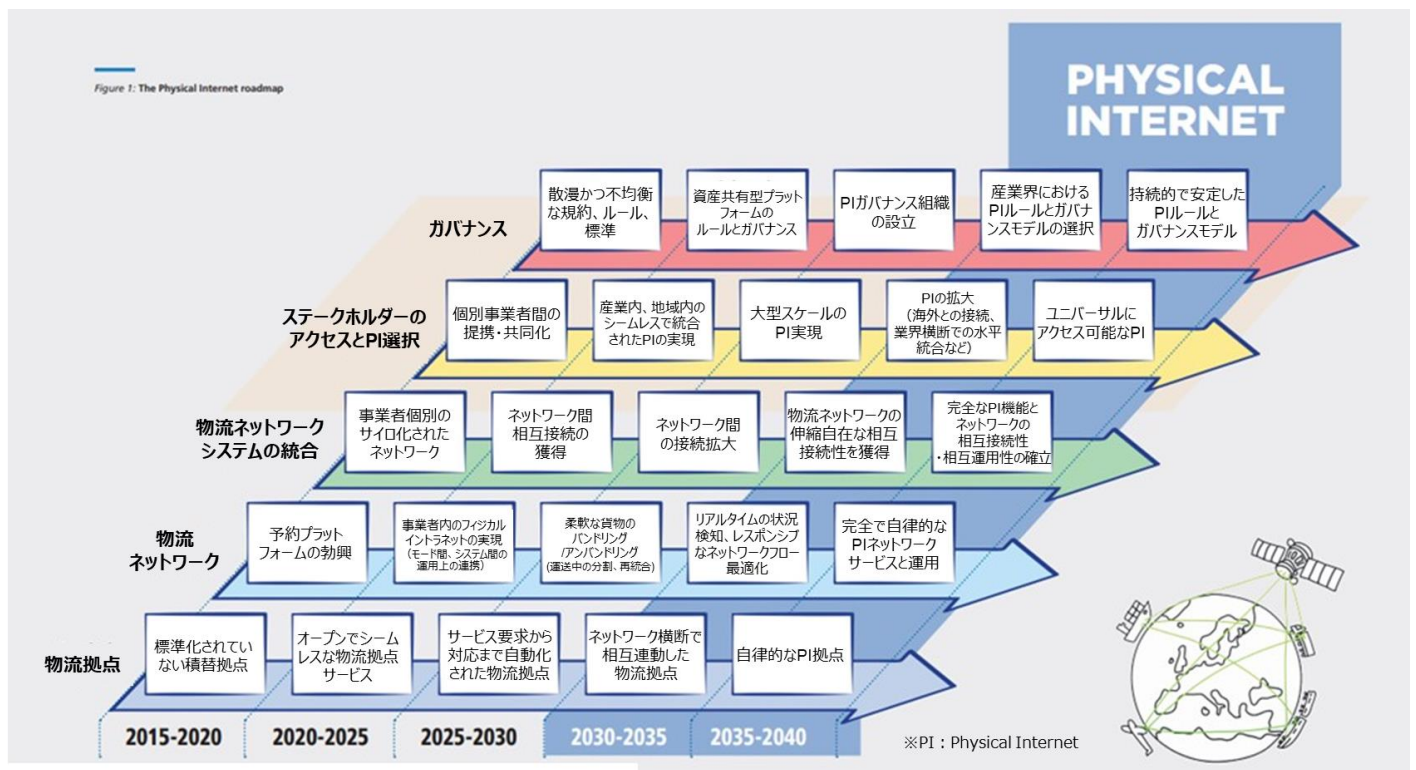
Figure 1: The Physical Internet roadmap

PHYSICAL INTERNET

ガバナンス

散漫かつ不均衡な規約、ルール、標準

資産共有型プラットフォームのルールとガバナンス

PIガバナンス組織の設立

産業界におけるPIルールとガバナンスモデルの選択

持続的で安定したPIルールとガバナンスモデル

ステークホルダーのアクセスとPI選択

個別事業者間の提携・共同化

産業内、地域内のシームレスで統合されたPIの実現

大型スケールのPI実現

PIの拡大（海外との接続、業界横断での水平統合など）

ユニバーサルにアクセス可能なPI

物流ネットワークシステムの統合

事業者個別のサイロ化されたネットワーク

ネットワーク間相互接続の獲得

ネットワーク間の接続拡大

物流ネットワークの伸縮自在な相互接続性を獲得

完全なPI機能とネットワークの相互接続性・相互運用性の確立

物流ネットワーク

予約プラットフォームの勃興

事業者内のフィジカルイントラネットの実現（モード間、システム間の運用上の連携）

柔軟な貨物のバンドリング/アンバンドリング（運送中の分割、再統合）

リアルタイムの状況検知、レスポンシブなネットワークフロー最適化

完全で自律的なPIネットワークサービスと運用

物流拠点

標準化されていない積替拠点

オープンでシームレスな物流拠点サービス

サービス要求から対応まで自動化された物流拠点

ネットワーク横断で相互連動した物流拠点

自律的なPI拠点

2015-2020

2020-2025

2025-2030

2030-2035

2035-2040

※PI：Physical Internet